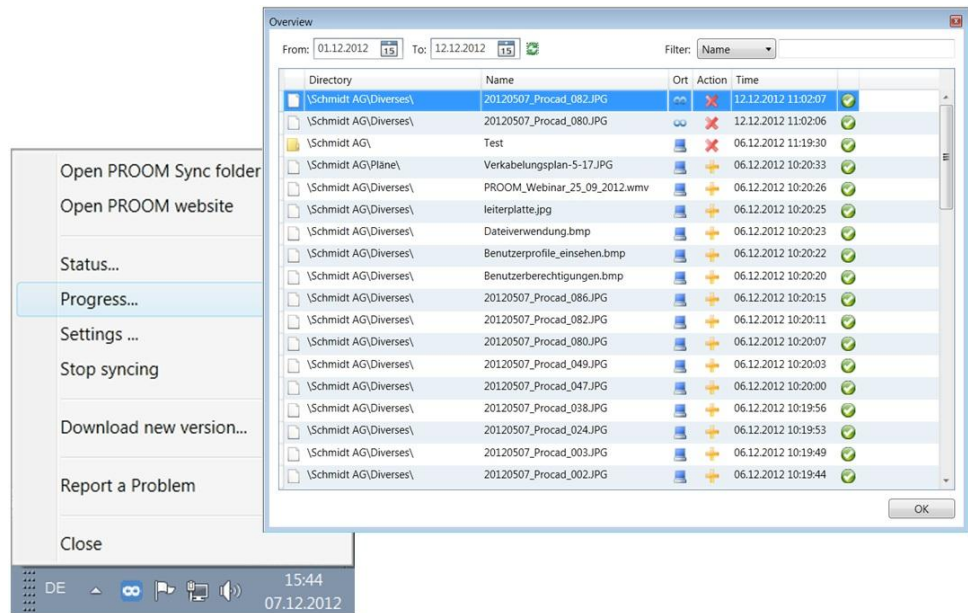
Overview

From: 01.12.2012 To: 12.12.2012 Filter: Name

| Directory | Name | Ort | Action | Time |
|---|---|---|---|---|
| \Schmidt AG\Diverses\ | 20120507_Procad_082.JPG | | | 12.12.2012 11:02:07 |
| \Schmidt AG\Diverses\ | 20120507_Procad_080.JPG | | | 12.12.2012 11:02:06 |
| \Schmidt AG\ | Test | | | 06.12.2012 11:19:30 |
| \Schmidt AG\Pläne\ | Verkabelungsplan-5-17.JPG | | | 06.12.2012 10:20:33 |
| \Schmidt AG\Diverses\ | PROOM_Webinar_25_09_2012.wmv | | | 06.12.2012 10:20:26 |
| \Schmidt AG\Diverses\ | leiterplatte.jpg | | | 06.12.2012 10:20:25 |
| \Schmidt AG\Diverses\ | Dateiverwendung.bmp | | | 06.12.2012 10:20:23 |
| \Schmidt AG\Diverses\ | Benutzerprofile_einsehen.bmp | | | 06.12.2012 10:20:22 |
| \Schmidt AG\Diverses\ | Benutzerberechtigungen.bmp | | | 06.12.2012 10:20:20 |
| \Schmidt AG\Diverses\ | 20120507_Procad_086.JPG | | | 06.12.2012 10:20:15 |
| \Schmidt AG\Diverses\ | 20120507_Procad_082.JPG | | | 06.12.2012 10:20:11 |
| \Schmidt AG\Diverses\ | 20120507_Procad_080.JPG | | | 06.12.2012 10:20:07 |
| \Schmidt AG\Diverses\ | 20120507_Procad_049.JPG | | | 06.12.2012 10:20:03 |
| \Schmidt AG\Diverses\ | 20120507_Procad_047.JPG | | | 06.12.2012 10:20:00 |
| \Schmidt AG\Diverses\ | 20120507_Procad_038.JPG | | | 06.12.2012 10:19:56 |
| \Schmidt AG\Diverses\ | 20120507_Procad_024.JPG | | | 06.12.2012 10:19:53 |
| \Schmidt AG\Diverses\ | 20120507_Procad_003.JPG | | | 06.12.2012 10:19:49 |
| \Schmidt AG\Diverses\ | 20120507_Procad_002.JPG | | | 06.12.2012 10:19:44 |

OK

Open PROOM Sync folder
Open PROOM website

Status...
Progress...
Settings ...
Stop syncing

Download new version...

Report a Problem

Close

DE 15:44 07.12.2012